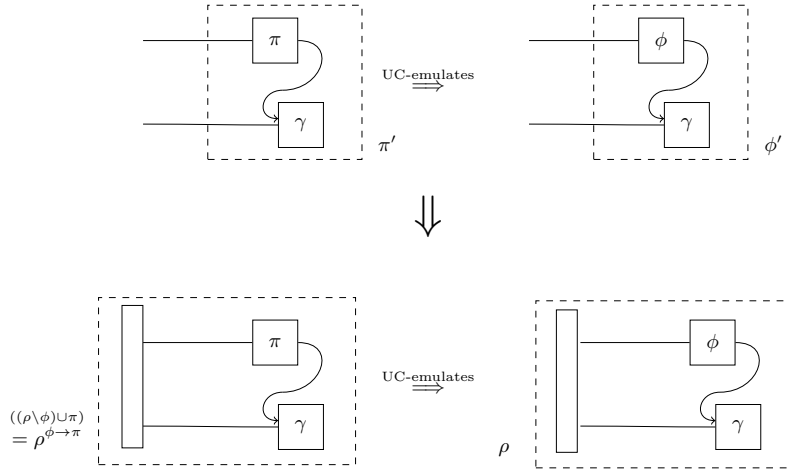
$\pi$

$\gamma$

$\pi'$

$\overset{\text{UC-emulates}}{\Longrightarrow}$

$\phi$

$\gamma$

$\phi'$

$\Downarrow$

$\pi$

$\gamma$

$((\rho\setminus\phi)\cup\pi)$
$=\rho^{\phi\to\pi}$

$\overset{\text{UC-emulates}}{\Longrightarrow}$

$\phi$

$\gamma$

$\rho$